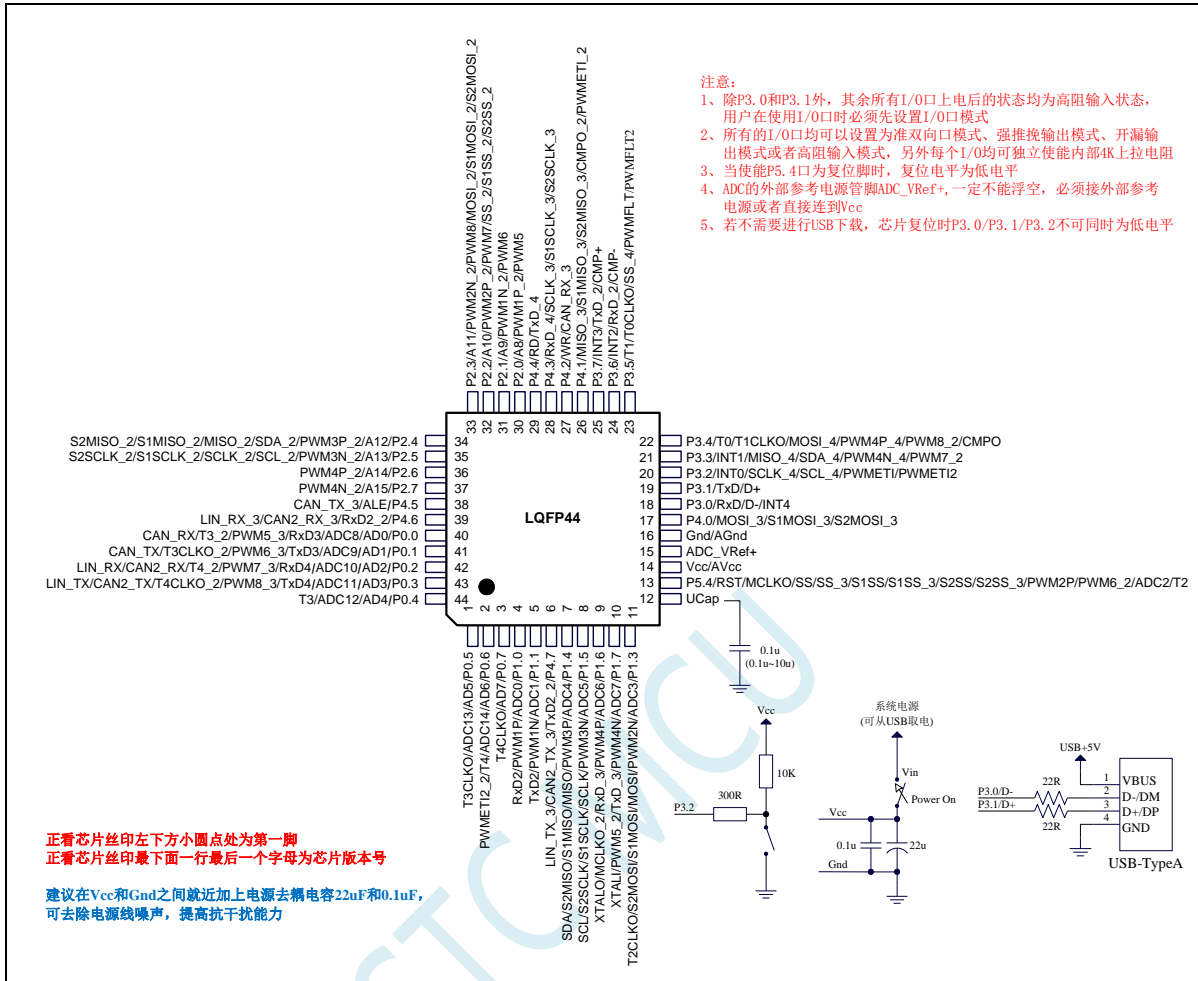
注意:
1、除P3.0和P3.1外，其余所有I/O口上电后的状态均为高阻输入状态，用户在使用I/O口时必须先设置I/O口模式
2、所有的I/O口均可以设置为准双向口模式、强推挽输出模式、开漏输出模式或者高阻输入模式，另外每个I/O均可独立使能内部4K上拉电阻
3、当使能P5.4口为复位脚时，复位电平为低电平
4、ADC的外部参考电源管脚ADC_VRef+,一定不能浮空，必须接外部参考电源或者直接连到Vcc
5、若不需要进行USB下载，芯片复位时P3.0/P3.1/P3.2不可同时为低电平

P2.3/A11/PWM2N_2/PWM8/MOSI_2/S1MOSI_2/S2MOSI_2
P2.2/A10/PWM2P_2/PWM7/SS_2/S1SS_2/S2SS_2
P2.1/A9/PWM1N_2/PWM6
P2.0/A8/PWM1P_2/PWM5
P4.4/RD/TxD_4
P4.3/RxD_4/SCLK_3/S1SCLK_3/S2SCLK_3
P4.2/WR/CAN_RX_3
P4.1/MISO_3/S1MISO_3/S2MISO_3/CMPO_2/PWMETI_2
P3.7/INT3/TxD_2/CMP+
P3.6/INT2/RxD_2/CMP-
P3.5/T1/T0CLKO/SS_4/PWMFLT/PWMFLT2

33 32 31 30 29 28 27 26 25 24 23

S2MISO_2/S1MISO_2/MISO_2/SDA_2/PWM3P_2/A12/P2.4 34
S2SCLK_2/S1SCLK_2/SCLK_2/SCL_2/PWM3N_2/A13/P2.5 35
PWM4P_2/A14/P2.6 36
PWM4N_2/A15/P2.7 37
CAN_TX_3/ALE/P4.5 38
LIN_RX_3/CAN2_RX_3/RxD2_2/P4.6 39
CAN_RX/T3_2/PWM5_3/RxD3/ADC8/AD0/P0.0 40
CAN_TX/T3CLKO_2/PWM6_3/TxD3/ADC9/AD1/P0.1 41
LIN_RX/CAN2_RX/T4_2/PWM7_3/RxD4/ADC10/AD2/P0.2 42
LIN_TX/CAN2_TX/T4CLKO_2/PWM8_3/TxD4/ADC11/AD3/P0.3 43
T3/ADC12/AD4/P0.4 44

LQFP44

22 P3.4/T0/T1CLKO/MOSI_4/PWM4P_4/PWM8_2/CMPO
21 P3.3/INT1/MISO_4/SDA_4/PWM4N_4/PWM7_2
20 P3.2/INT0/SCLK_4/SCL_4/PWMETI/PWMETI2
19 P3.1/TxD/D+
18 P3.0/RxD/D-/INT4
17 P4.0/MOSI_3/S1MOSI_3/S2MOSI_3
16 Gnd/AGnd
15 ADC_VRef+
14 Vcc/AVcc
13 P5.4/RST/MCLKO/SS/SS_3/S1SS/S1SS_3/S2SS/S2SS_3/PWM2P/PWM6_2/ADC2/T2
12 UCap

1 2 3 4 5 6 7 8 9 10 11

T3CLKO/ADC13/AD5/P0.5
PWMETI2_2/T4/ADC14/AD6/P0.6
T4CLKO/AD7/P0.7
RxD2/PWM1P/ADC0/P1.0
TxD2/PWM1N/ADC1/P1.1
LIN_TX_3/CAN2_TX_3/TxD2_2/P4.7
SDA/S2MISO/S1MISO/MISO/PWM3P/ADC4/P1.4
SCL/S2SCLK/S1SCLK/SCLK/PWM3N/ADC5/P1.5
XTALO/MCLKO_2/RxD_3/PWM4P/ADC6/P1.6
XTALI/PWM5_2/TxD_3/PWM4N/ADC7/P1.7
T2CLKO/S2MOSI/S1MOSI/MOSI/PWM2N/ADC3/P1.3

0.1u
(0.1u~10u)

Vcc
10K
P3.2
300R

系统电源
(可从USB取电)
Vin
Power On
Vcc
0.1u
22u
Gnd

USB+5V
P3.0/D-
P3.1/D+
22R
22R
1 VBUS
2 D-/DM
3 D+/DP
4 GND
USB-TypeA

正看芯片丝印左下方小圆点处为第一脚
正看芯片丝印最下面一行最后一个字母为芯片版本号

建议在Vcc和Gnd之间就近加上电源去耦电容22uF和0.1uF,
可去除电源线噪声，提高抗干扰能力

STCMCU